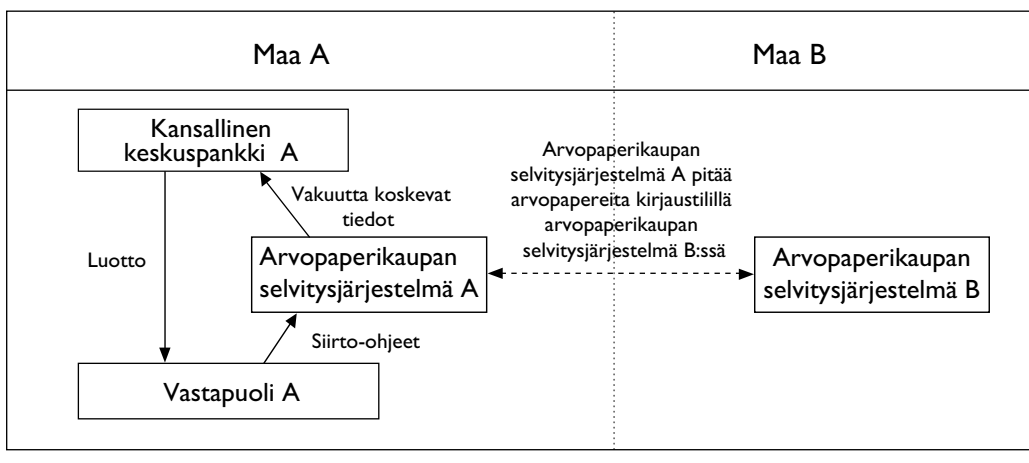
Maa A

Maa B

Kansallinen keskuspankki A

Vakuutta koskevat tiedot

Luotto

Arvopaperikaupan selvitysjärjestelmä A

Siirto-ohjeet

Vastapuoli A

Arvopaperikaupan selvitysjärjestelmä A pitää arvopapereita kirjaustilillä arvopaperikaupan selvitysjärjestelmä B:ssä

Arvopaperikaupan selvitysjärjestelmä B